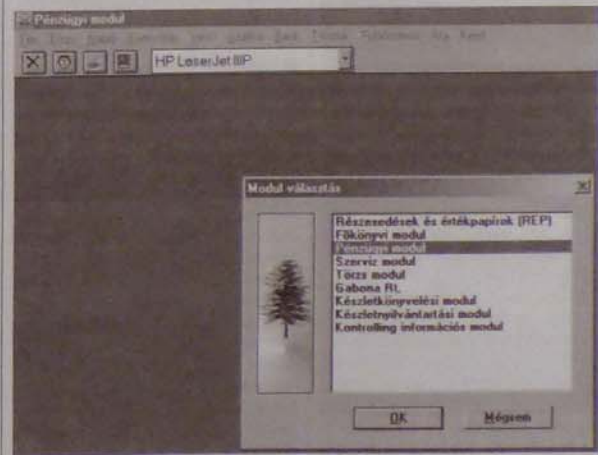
Pénzügyi modul

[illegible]

HP LaserJet IIIP

Modul választás

Részesedések és értékpapírok (REP)
Főkönyvi modul
Pénzügyi modul
Szerviz modul
Törzs modul
Gabona Rt.
Készletkönyvelési modul
Készletnyilvántartási modul
Kontrolling információs modul

OK
Mégsem